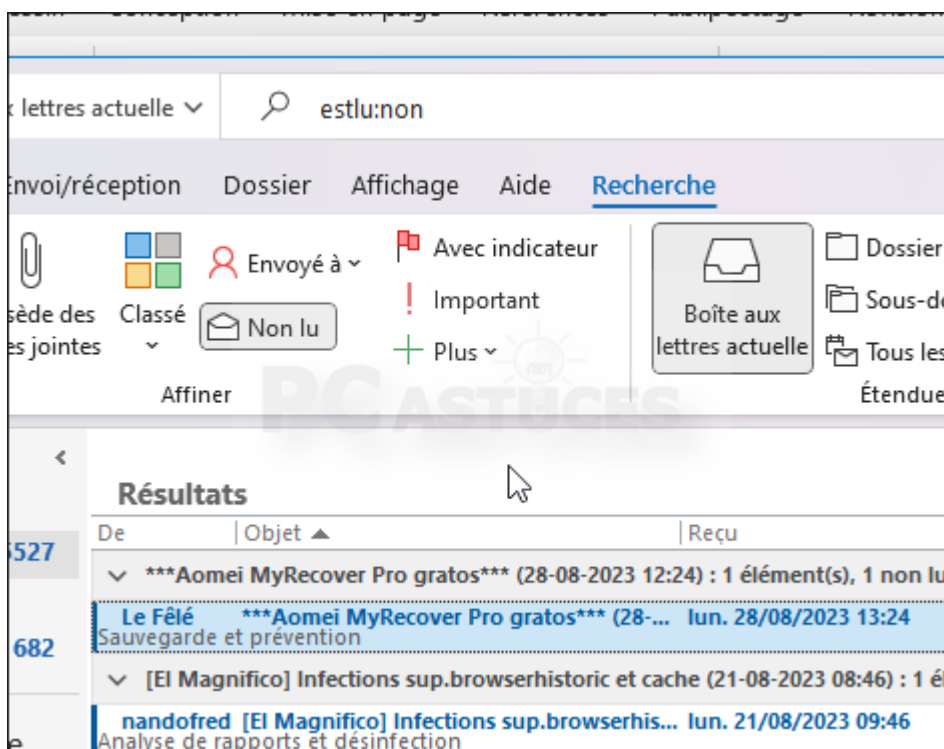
x lettres actuelle

estlu:non

Envoi/réception Dossier Affichage Aide Recherche

ssède des es jointes

Classé

Envoyé à

Non lu

Avec indicateur

Important

Plus

Affiner

Boîte aux lettres actuelle

Dossier

Sous-do

Tous les

Étendue

PC ASTUCES

Résultats

De | Objet | Reçu

5527

682

e

***Aomei MyRecover Pro gratos*** (28-08-2023 12:24) : 1 élément(s), 1 non lu

Le Fêlé ***Aomei MyRecover Pro gratos*** (28-... lun. 28/08/2023 13:24
Sauvegarde et prévention

[El Magnifico] Infections sup.browserhistoric et cache (21-08-2023 08:46) : 1 él

nandofred [El Magnifico] Infections sup.browserhis... lun. 21/08/2023 09:46
Analyse de rapports et désinfection